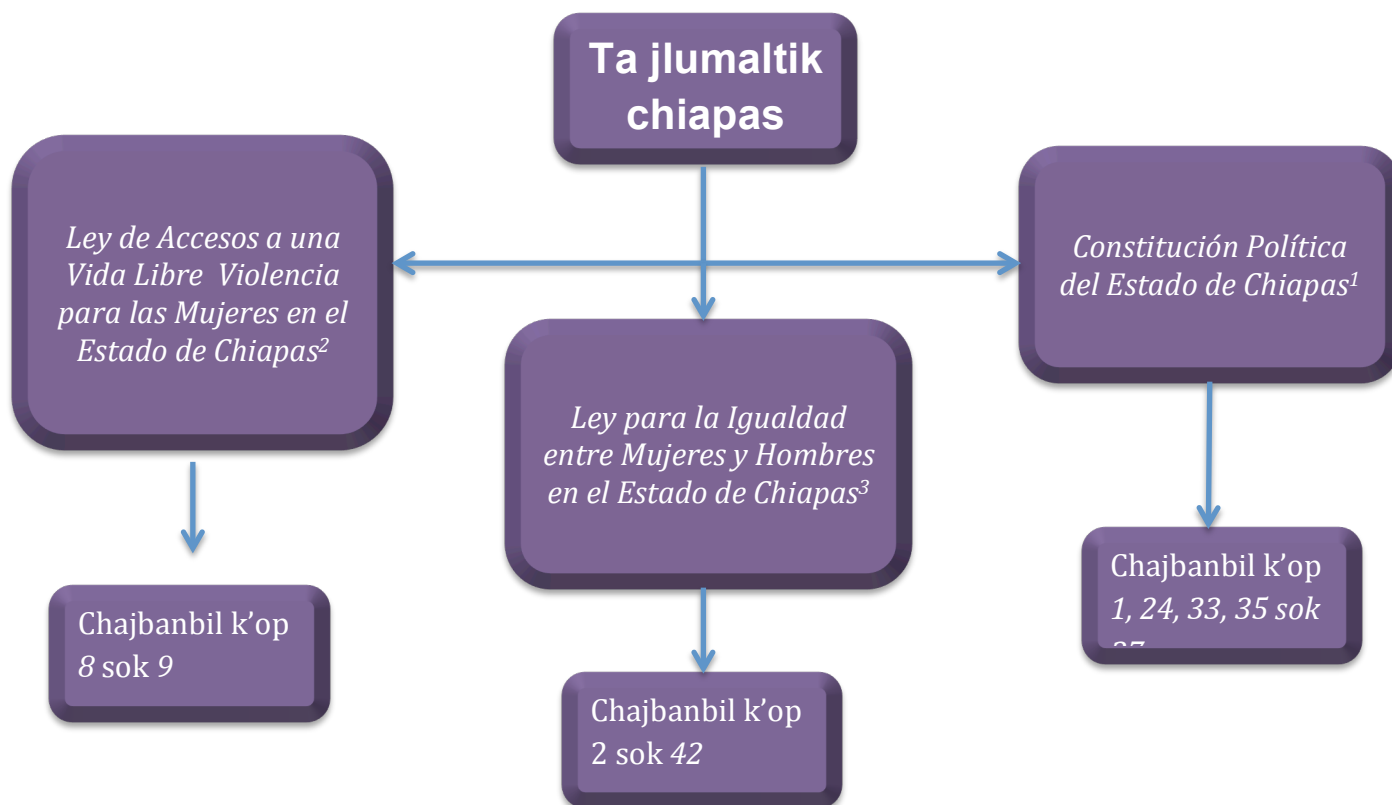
Ta jlumaltik chiapas

Ley de Accesos a una Vida Libre Violencia para las Mujeres en el Estado de Chiapas$^2$

Chajbanbil k'op 8 sok 9

Ley para la Igualdad entre Mujeres y Hombres en el Estado de Chiapas$^3$

Chajbanbil k'op 2 sok 42

Constitución Política del Estado de Chiapas$^1$

Chajbanbil k'op 1, 24, 33, 35 sok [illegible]